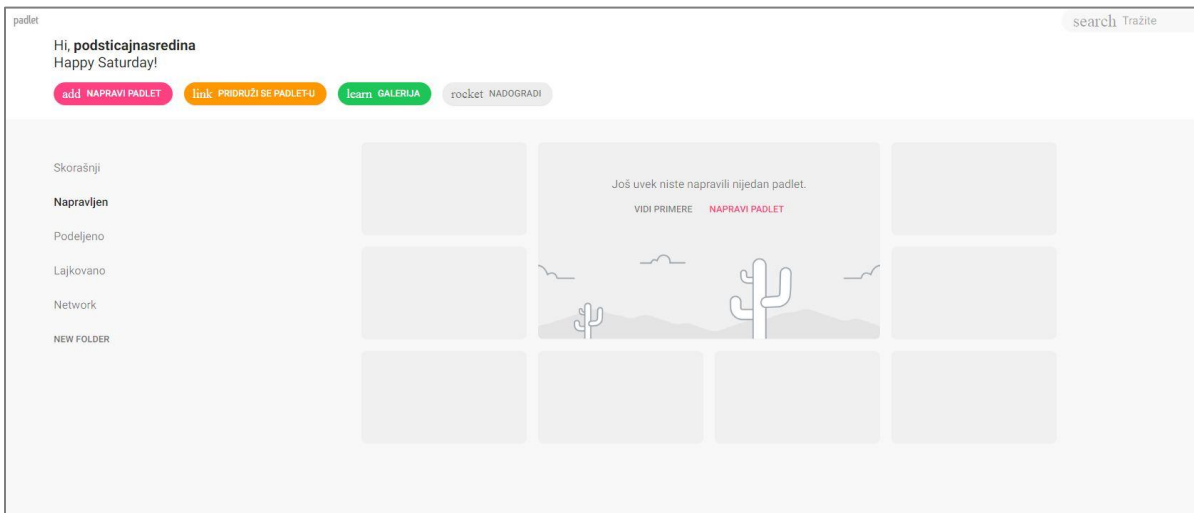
padlet

search Tražite

Hi, **podsticajnasredina**
Happy Saturday!

add NAPRAVI PADLET   link PRIDRUŽI SE PADLET-U   learn GALERIJA   rocket NADOGRADI

Skorašnji

Napravljen

Podeljeno

Lajkovano

Network

NEW FOLDER

Još uvek niste napravili nijedan padlet.

VIDI PRIMERE   NAPRAVI PADLET